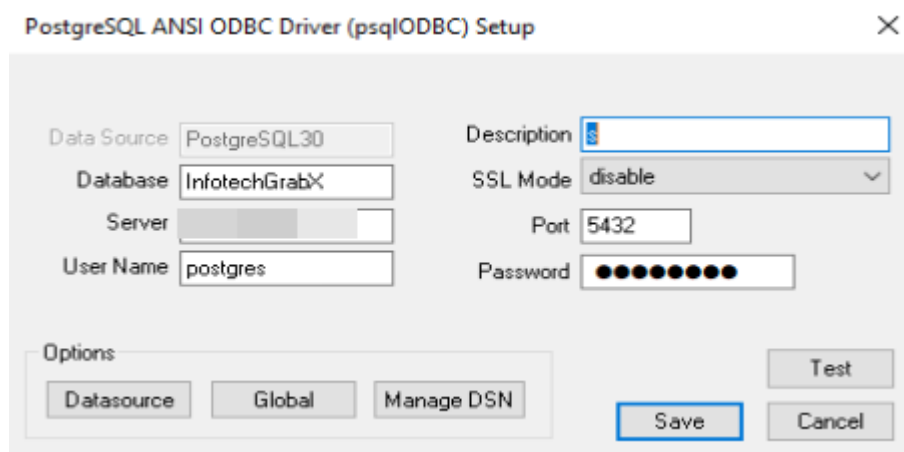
PostgreSQL ANSI ODBC Driver (psqlODBC) Setup

Data Source PostgreSQL30
Database InfotechGrabX
Server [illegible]
User Name postgres

Description s
SSL Mode disable
Port 5432
Password ●●●●●●●●

Options
Datasource Global Manage DSN

Test
Save Cancel